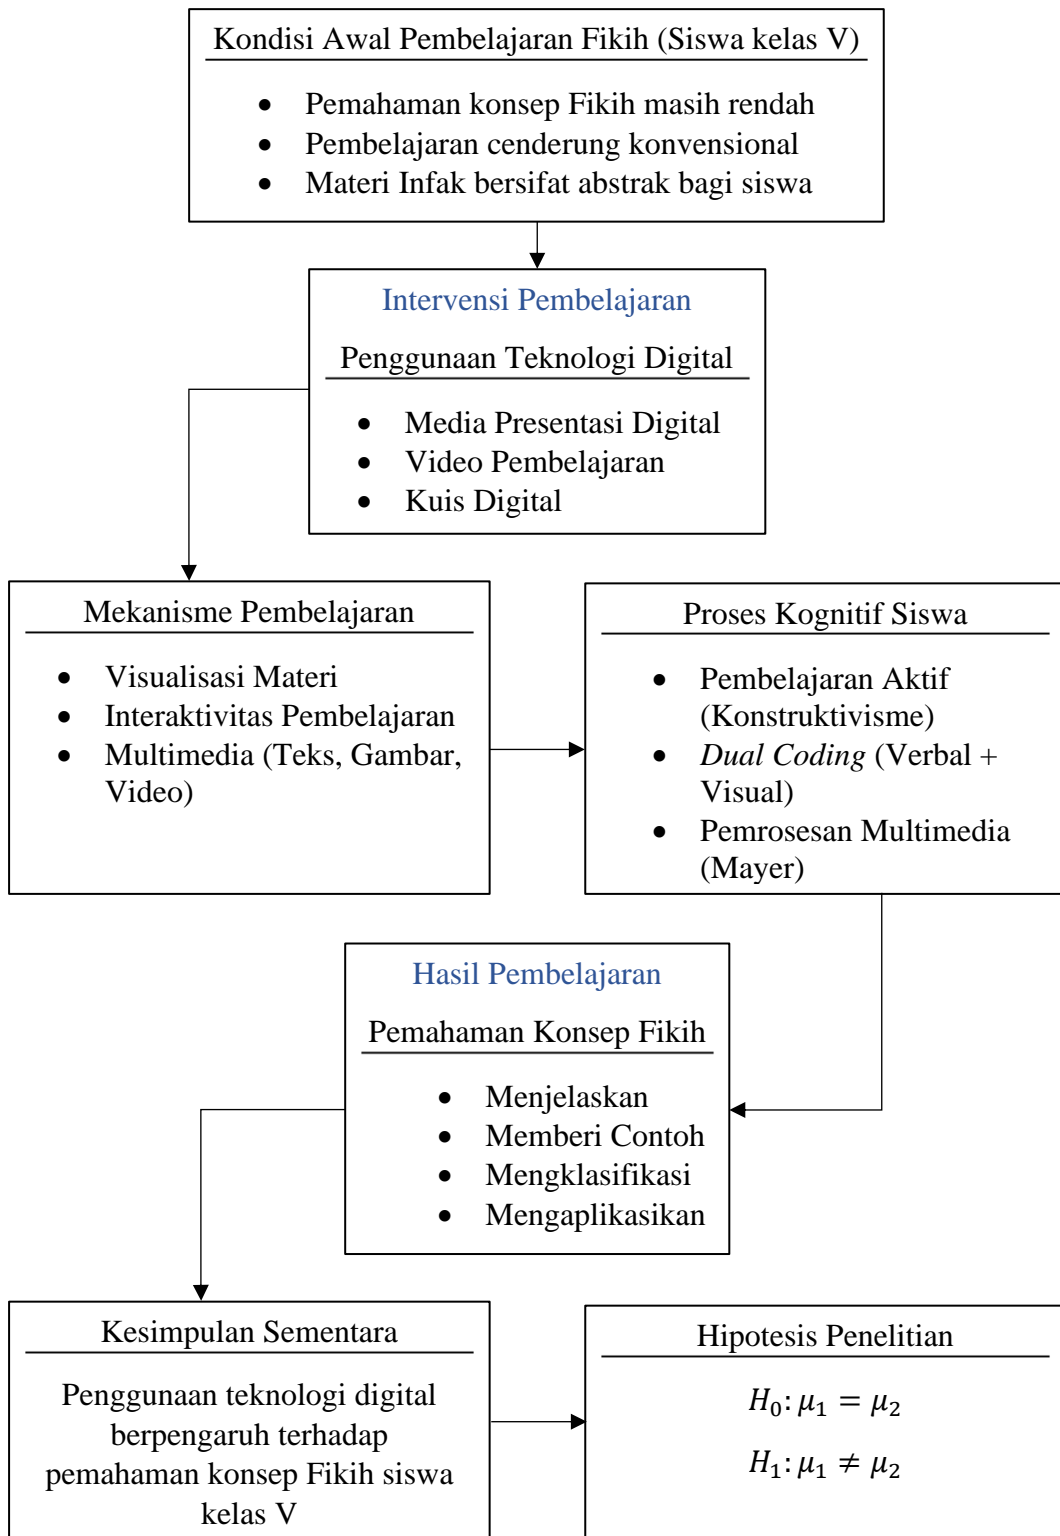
Kondisi Awal Pembelajaran Fikih (Siswa kelas V)

- Pemahaman konsep Fikih masih rendah
- Pembelajaran cenderung konvensional
- Materi Infak bersifat abstrak bagi siswa

Intervensi Pembelajaran

Penggunaan Teknologi Digital

- Media Presentasi Digital
- Video Pembelajaran
- Kuis Digital

Mekanisme Pembelajaran

- Visualisasi Materi
- Interaktivitas Pembelajaran
- Multimedia (Teks, Gambar, Video)

Proses Kognitif Siswa

- Pembelajaran Aktif (Konstruktivisme)
- *Dual Coding* (Verbal + Visual)
- Pemrosesan Multimedia (Mayer)

Hasil Pembelajaran

Pemahaman Konsep Fikih

- Menjelaskan
- Memberi Contoh
- Mengklasifikasi
- Mengaplikasikan

Kesimpulan Sementara

Penggunaan teknologi digital berpengaruh terhadap pemahaman konsep Fikih siswa kelas V

Hipotesis Penelitian

$H_0: \mu_1 = \mu_2$

$H_1: \mu_1 \neq \mu_2$